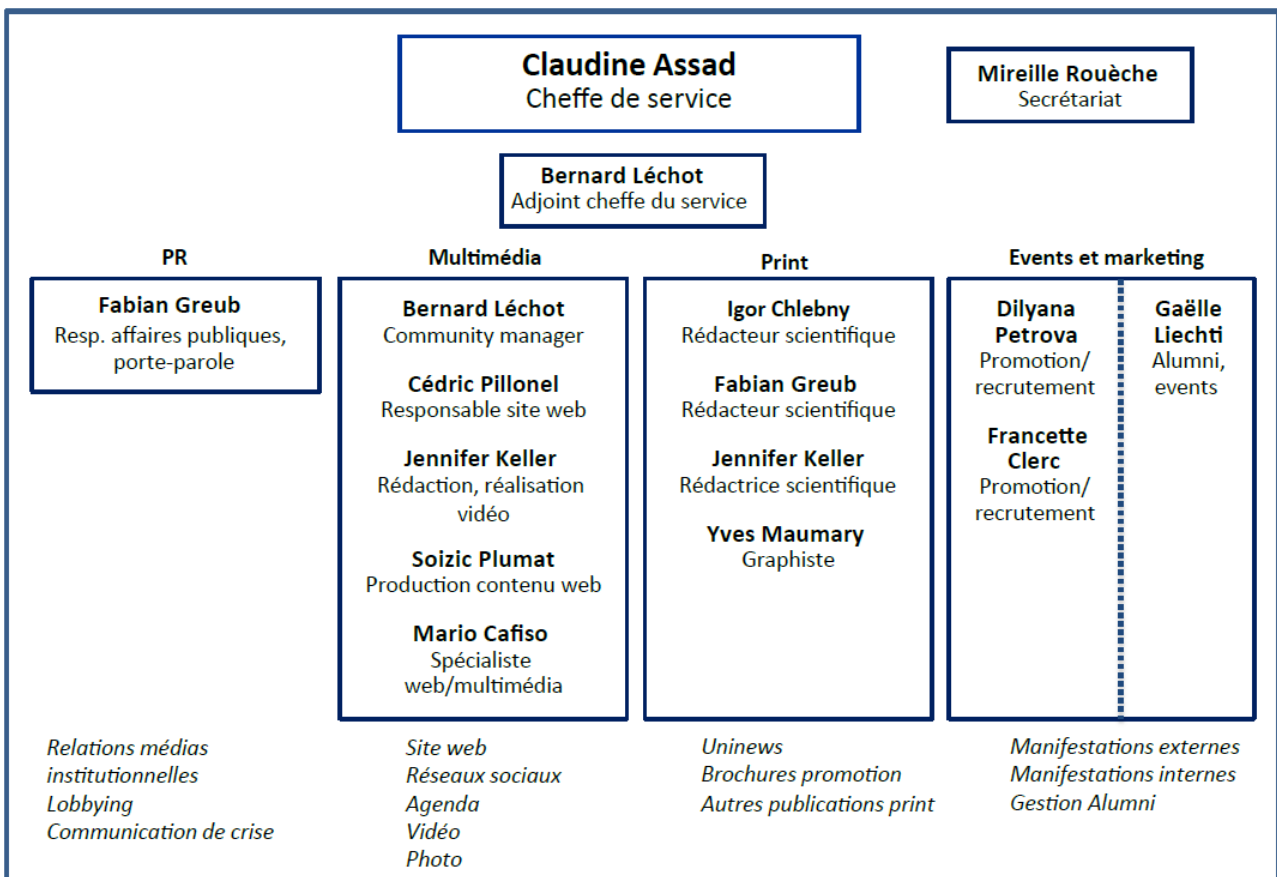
**Claudine Assad**
Cheffe de service

**Mireille Rouèche**
Secrétariat

**Bernard Léchot**
Adjoint cheffe du service

**PR**

**Fabian Greub**
Resp. affaires publiques, porte-parole

*Relations médias institutionnelles*
*Lobbying*
*Communication de crise*

**Multimédia**

**Bernard Léchot**
Community manager

**Cédric Pillonel**
Responsable site web

**Jennifer Keller**
Rédaction, réalisation vidéo

**Soizic Plumat**
Production contenu web

**Mario Cafiso**
Spécialiste web/multimédia

*Site web*
*Réseaux sociaux*
*Agenda*
*Vidéo*
*Photo*

**Print**

**Igor Chlebny**
Rédacteur scientifique

**Fabian Greub**
Rédacteur scientifique

**Jennifer Keller**
Rédactrice scientifique

**Yves Maumary**
Graphiste

*Uninews*
*Brochures promotion*
*Autres publications print*

**Events et marketing**

**Dilyana Petrova**
Promotion/ recrutement

**Francette Clerc**
Promotion/ recrutement

**Gaëlle Liechti**
Alumni, events

*Manifestations externes*
*Manifestations internes*
*Gestion Alumni*